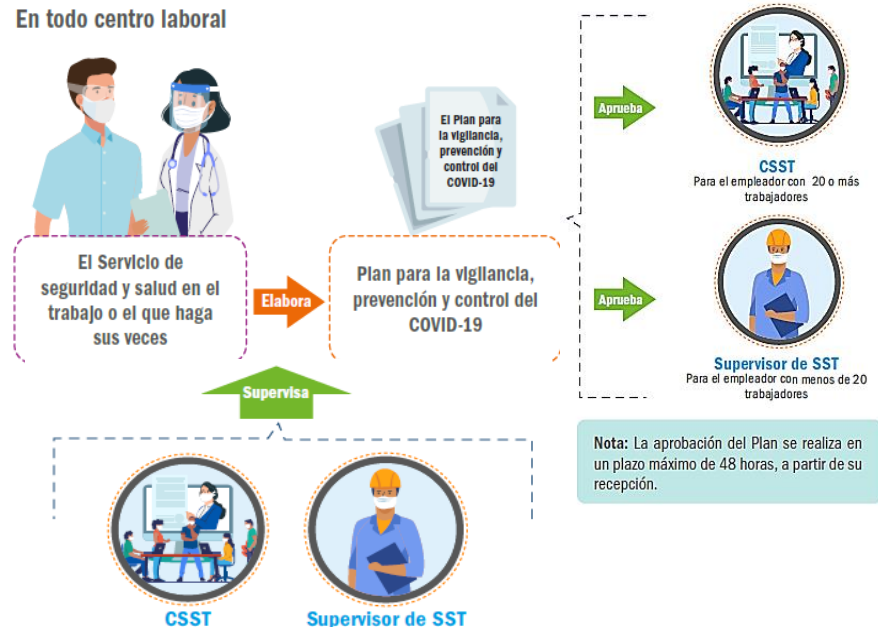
En todo centro laboral

El Plan para la vigilancia, prevención y control del COVID-19

El Servicio de seguridad y salud en el trabajo o el que haga sus veces

Elabora

Plan para la vigilancia, prevención y control del COVID-19

Aprueba

CSST
Para el empleador con 20 o más trabajadores

Aprueba

Supervisor de SST
Para el empleador con menos de 20 trabajadores

Supervisa

Nota: La aprobación del Plan se realiza en un plazo máximo de 48 horas, a partir de su recepción.

CSST

Supervisor de SST